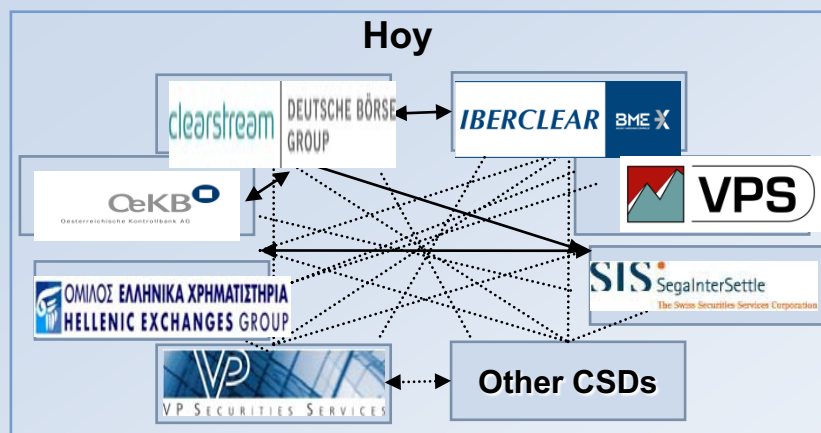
Hoy

clearstream DEUTSCHE BÖRSE GROUP

IBERCLEAR BME X

OeKB
Oesterreichische Kontrollbank AG

VPS

SIS SegaInterSettle
The Swiss Securities Services Corporation

ΟΜΙΛΟΣ ΕΛΛΗΝΙΚΑ ΧΡΗΜΑΤΙΣΤΗΡΙΑ
HELLENIC EXCHANGES GROUP

VP
VP SECURITIES SERVICES

Other CSDs